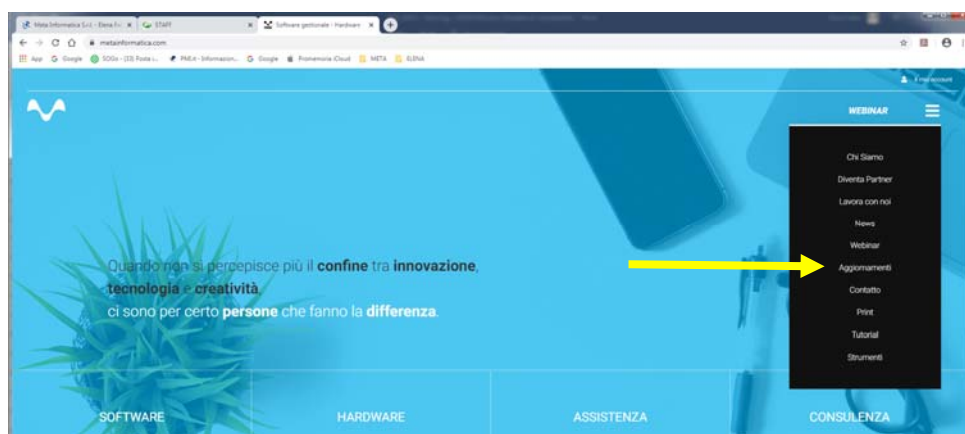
Meta Informatica S.r.l. - Elena Fe... × STAFF × Software gestionale - Hardware × +

metainformatica.com

App Google SOGo - (33) Posta i... PMI.it - Informazion... Google Promemoria iCloud META ELENA

Il mio account

WEBINAR

Chi Siamo
Diventa Partner
Lavora con noi
News
Webinar
Aggiornamenti
Contatto
Print
Tutorial
Strumenti

Quando non si percepisce più il **confine** tra **innovazione**, **tecnologia** e **creatività**, ci sono per certo **persone** che fanno la **differenza**.

SOFTWARE
HARDWARE
ASSISTENZA
CONSULENZA